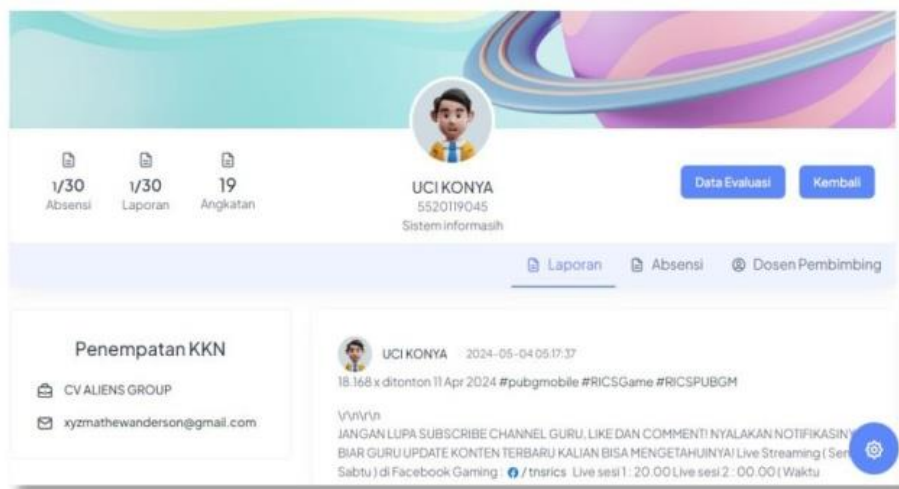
1/30
Absensi

1/30
Laporan

19
Angkatan

UCI KONYA
5520119045
Sistem informasih

Data Evaluasi

Kembali

Laporan

Absensi

Dosen Pembimbing

Penempatan KKN

CV ALIENS GROUP

xyzmathewanderson@gmail.com

UCI KONYA 2024-05-04 05:17:37

18.168 x ditonton 11 Apr 2024 #pubgmobile #RICSGame #RICSPUBGM

\r\n\r\n

JANGAN LUPA SUBSCRIBE CHANNEL GURU, LIKE DAN COMMENT! NYALAKAN NOTIFIKASIN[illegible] BIAR GURU UPDATE KONTEN TERBARU KALIAN BISA MENGETAHUINYA! Live Streaming ( Sen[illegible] Sabtu ) di Facebook Gaming : / tnsrics Live sesi 1 : 20.00 Live sesi 2 : 00.00 ( Waktu